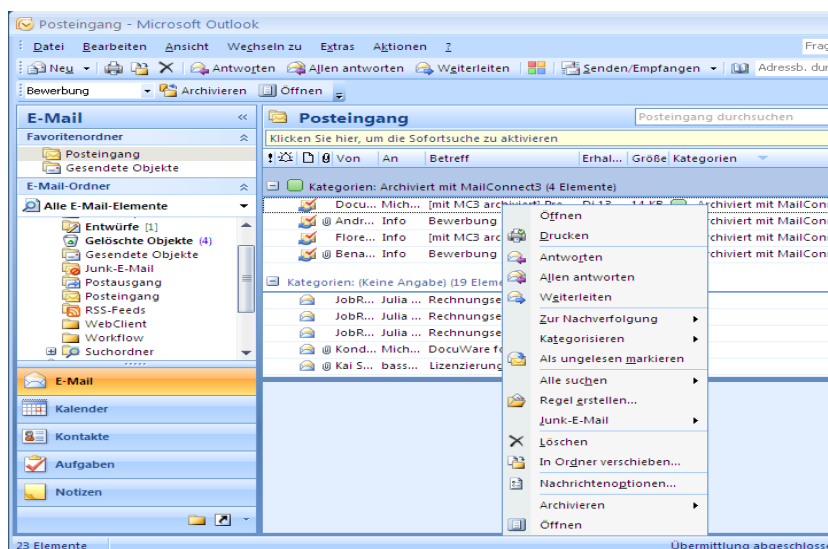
Posteingang - Microsoft Outlook

Datei Bearbeiten Ansicht Wechseln zu Extras Aktionen ? Frag

Neu | Antworten | Allen antworten | Weiterleiten | Senden/Empfangen | Adressb. dur

Bewerbung | Archivieren | Öffnen

E-Mail

Favoritenordner
Posteingang
Gesendete Objekte

E-Mail-Ordner
Alle E-Mail-Elemente
Entwürfe [1]
Gelöschte Objekte (4)
Gesendete Objekte
Junk-E-Mail
Postausgang
Posteingang
RSS-Feeds
WebClient
Workflow
Suchordner

E-Mail
Kalender
Kontakte
Aufgaben
Notizen

Posteingang
Posteingang durchsuchen
Klicken Sie hier, um die Sofortsuche zu aktivieren

| Von | An | Betreff | Erhal... | Größe | Kategorien |
|---|---|---|---|---|---|
| Kategorien: Archiviert mit MailConnect3 (4 Elemente) | | | | | |
| Docu... | Mich... | [mit MC3 archiviert] Pro... | Di 13... | 11 KB | Archiviert mit MailConn |
| Andr... | Info | Bewerbung | | | rchiviert mit MailConn |
| Flore... | Info | [mit MC3 arc | | | rchiviert mit MailConn |
| Bena... | Info | Bewerbung | | | rchiviert mit MailConn |
| Kategorien: (Keine Angabe) (19 Eleme | | | | | |
| JobR... | Julia ... | Rechnungse | | | |
| JobR... | Julia ... | Rechnungse | | | |
| JobR... | Julia ... | Rechnungse | | | |
| Kond... | Mich... | DocuWare fo | | | |
| Kai S... | bass... | Lizenzierung | | | |

Öffnen
Drucken
Antworten
Allen antworten
Weiterleiten
Zur Nachverfolgung
Kategorisieren
Als ungelesen markieren
Alle suchen
Regel erstellen...
Junk-E-Mail
Löschen
In Ordner verschieben...
Nachrichtenoptionen...
Archivieren
Öffnen

23 Elemente
Übermittlung abgeschlosse